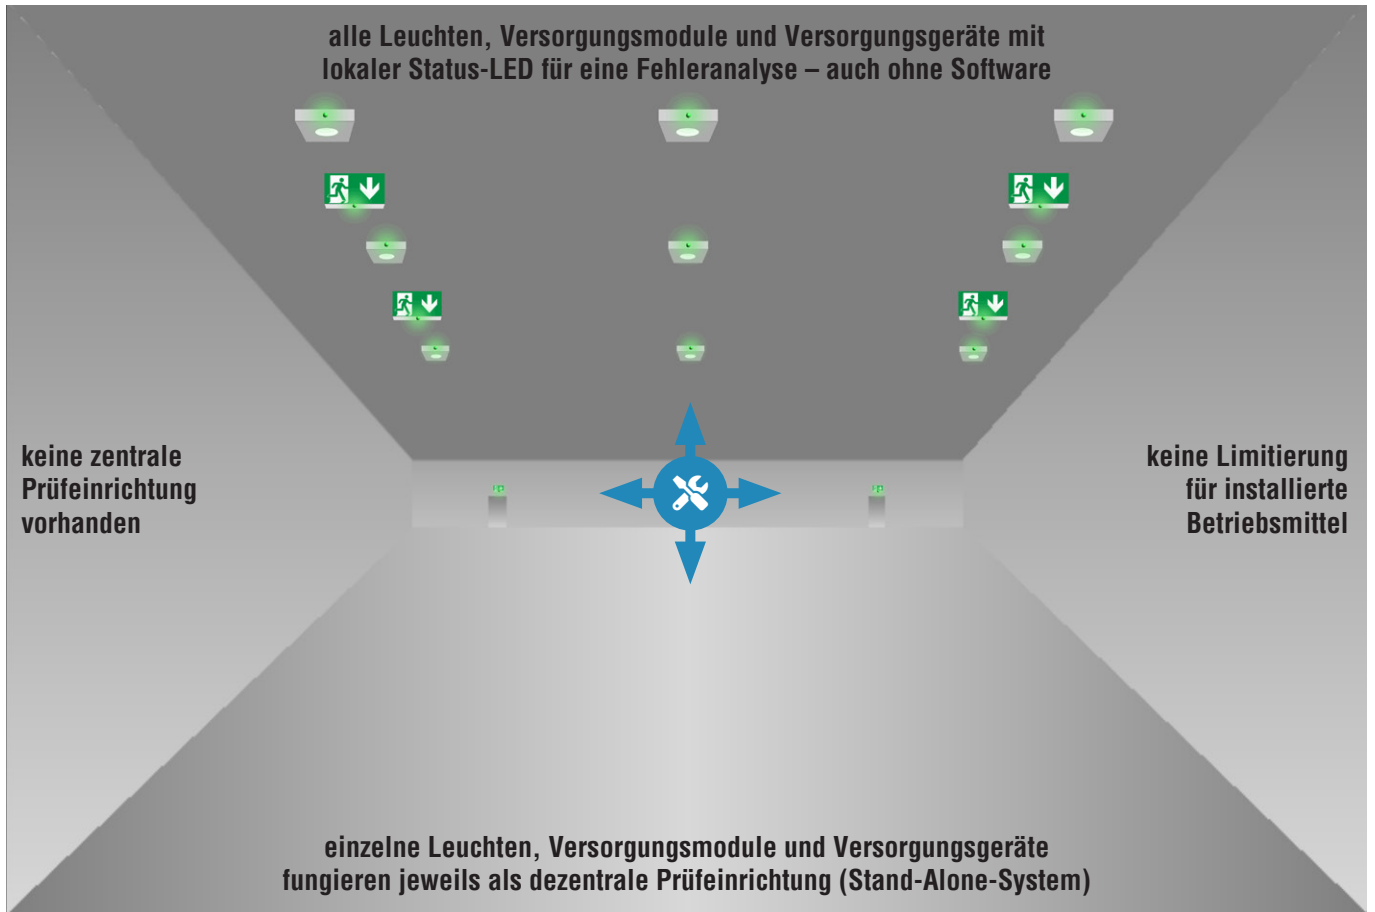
alle Leuchten, Versorgungsmodule und Versorgungsgeräte mit lokaler Status-LED für eine Fehleranalyse – auch ohne Software

keine zentrale Prüfeinrichtung vorhanden

keine Limitierung für installierte Betriebsmittel

einzelne Leuchten, Versorgungsmodule und Versorgungsgeräte fungieren jeweils als dezentrale Prüfeinrichtung (Stand-Alone-System)